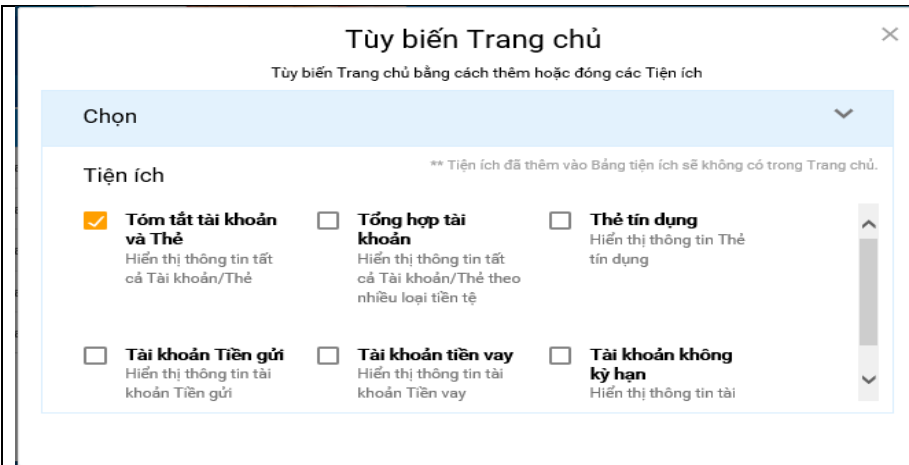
Tùy biến Trang chủ

Tùy biến Trang chủ bằng cách thêm hoặc đóng các Tiện ích

Chọn

Tiện ích

** Tiện ích đã thêm vào Bảng tiện ích sẽ không có trong Trang chủ.

Tóm tắt tài khoản và Thẻ
Hiển thị thông tin tất cả Tài khoản/Thẻ

Tổng hợp tài khoản
Hiển thị thông tin tất cả Tài khoản/Thẻ theo nhiều loại tiền tệ

Thẻ tín dụng
Hiển thị thông tin Thẻ tín dụng

Tài khoản Tiền gửi
Hiển thị thông tin tài khoản Tiền gửi

Tài khoản tiền vay
Hiển thị thông tin tài khoản Tiền vay

Tài khoản không kỳ hạn
Hiển thị thông tin tài